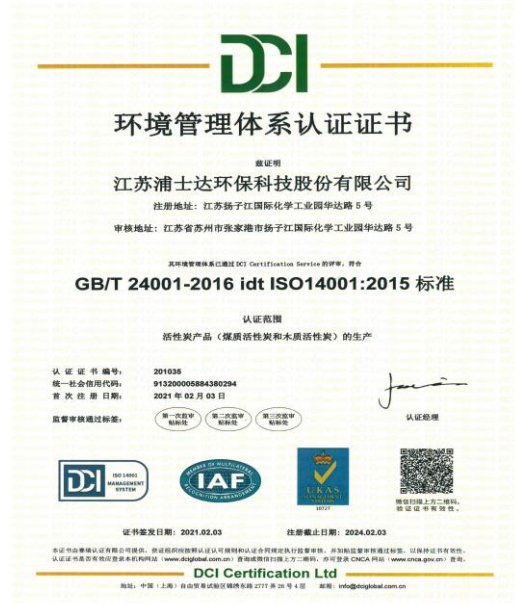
DCI

环境管理体系认证证书

兹证明

江苏浦士达环保科技股份有限公司

注册地址：江苏扬子江国际化学工业园华达路 5 号

审核地址：江苏省苏州市张家港市扬子江国际化学工业园华达路 5 号

其环境管理体系已通过 DCI Certification Service 的评审，符合

GB/T 24001-2016 idt ISO14001:2015 标准

认证范围

活性炭产品（煤质活性炭和木质活性炭）的生产

认 证 证 书 编 号：201035
统一社会信用代码：913200005884380294
首 次 注 册 日 期：2021 年 02 月 03 日

监督审核通过标签：

第一次监审贴标处

第二次监审贴标处

第三次监审贴标处

认证经理

DCI ISO 14001 MANAGEMENT SYSTEM

MEMBER OF MULTILATERAL RECOGNITION ARRANGEMENT IAF

UKAS MANAGEMENT SYSTEMS 10727

微信扫描上方二维码，验证证书有效性

证书签发日期：2021.02.03

注册截止日期：2024.02.03

本证书由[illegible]，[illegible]认证证书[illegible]，并加贴监督审核标签，以保持证书有效性。认证证书是否有效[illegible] www.dciglobal.com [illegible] CNCA 网站 (www.cnca.gov.cn) 查询。

DCI Certification Ltd

地址：中国（上海）自由贸易试验区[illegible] 邮箱：info@dciglobal.com